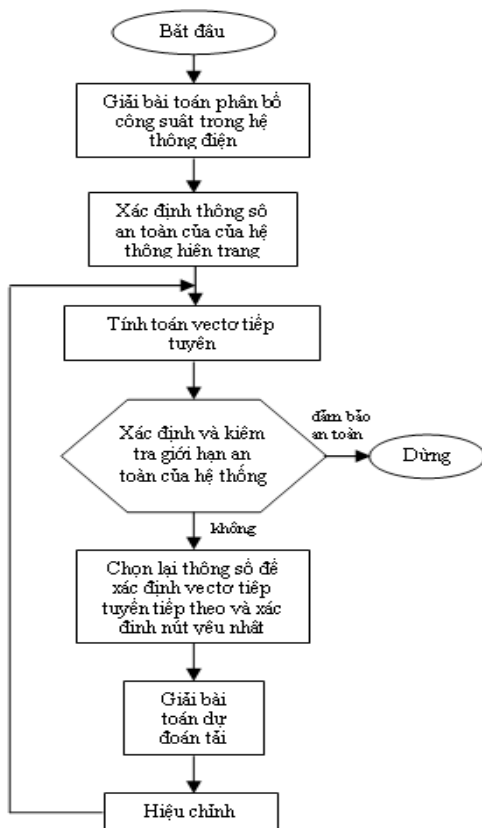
Bắt đầu

Giải bài toán phân bố công suất trong hệ thống điện

Xác định thông sô an toàn của của hệ thống hiện trang

Tính toán vectơ tiếp tuyến

Xác định và kiểm tra giới hạn an toàn của hệ thống

đảm bảo an toàn

Dừng

không

Chọn lại thông số để xác định vectơ tiếp tuyến tiếp theo và xác định nút yếu nhất

Giải bài toán dự đoán tải

Hiệu chỉnh